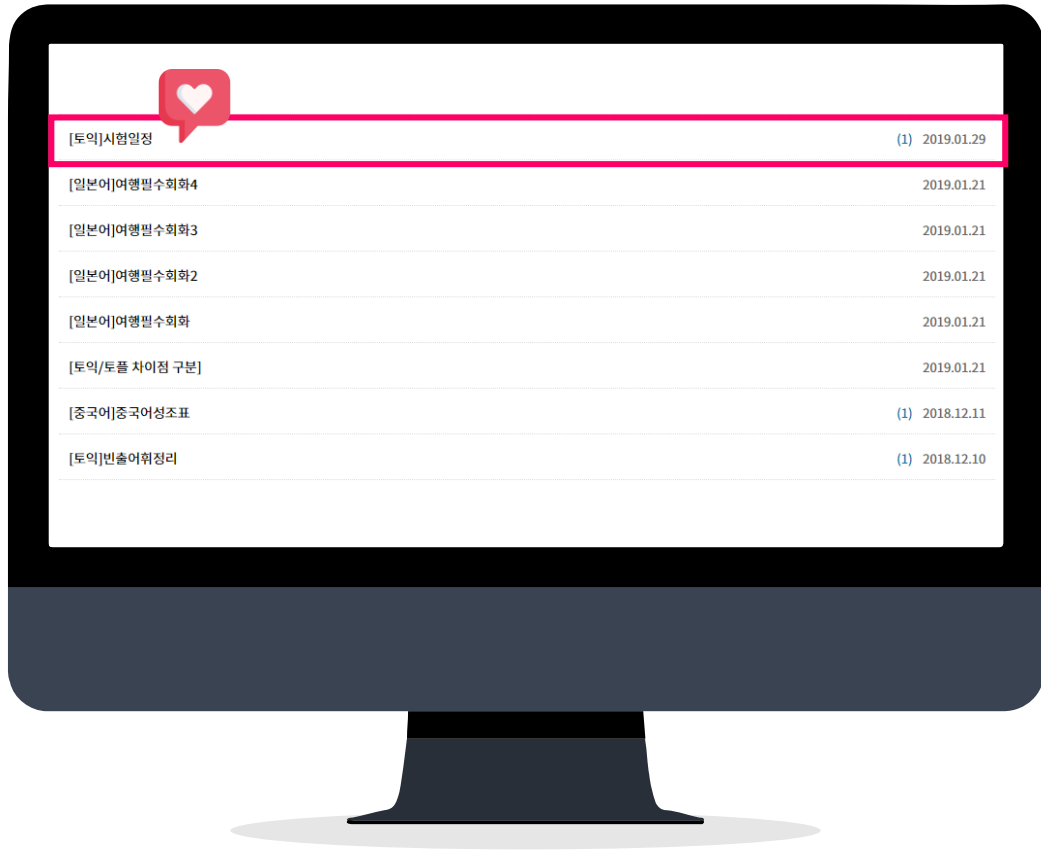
| | | |
|---|---|---|
| [토익]시험일정 | (1) | 2019.01.29 |
| [일본어]여행필수회화4 | | 2019.01.21 |
| [일본어]여행필수회화3 | | 2019.01.21 |
| [일본어]여행필수회화2 | | 2019.01.21 |
| [일본어]여행필수회화 | | 2019.01.21 |
| [토익/토플 차이점 구분] | | 2019.01.21 |
| [중국어]중국어성조표 | (1) | 2018.12.11 |
| [토익]빈출어휘정리 | (1) | 2018.12.10 |